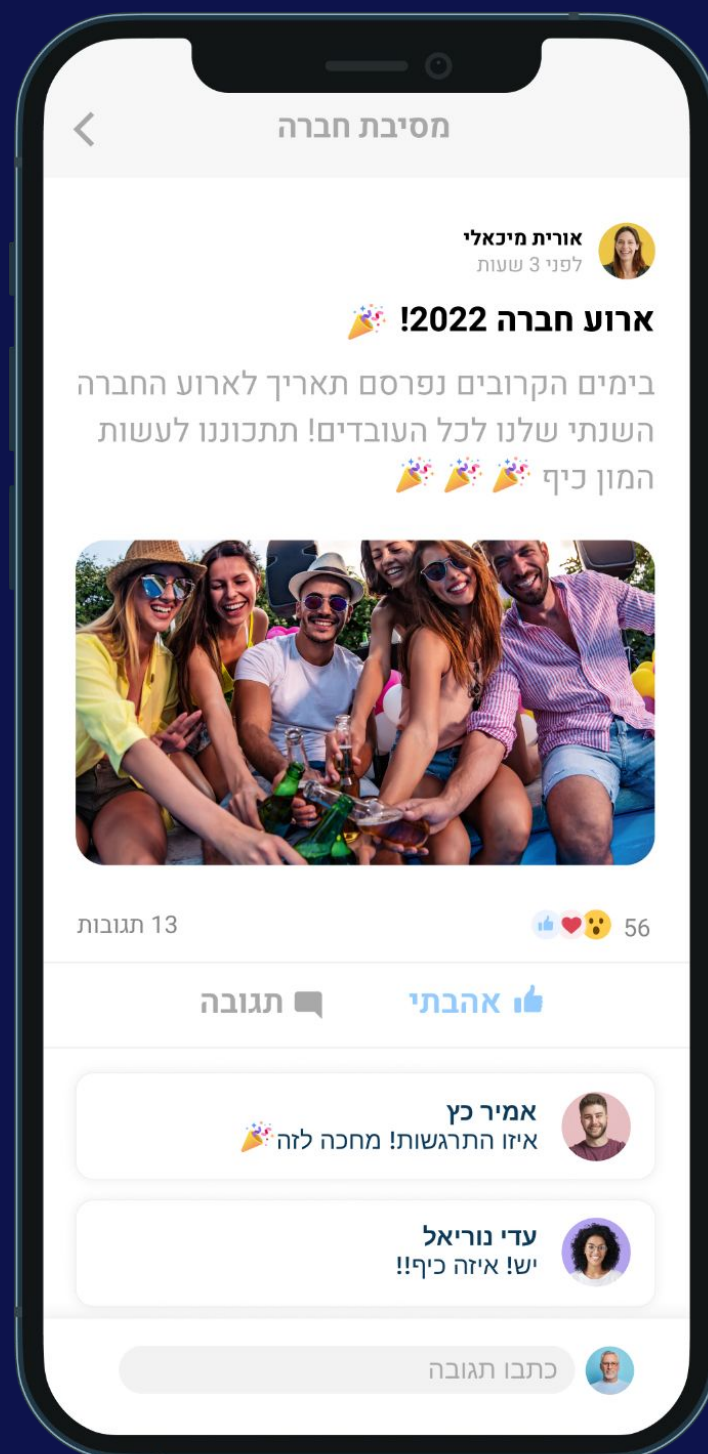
מסיבת חברה

אורית מיכאלי
לפני 3 שעות

ארוע חברה 2022! 🎉

בימים הקרובים נפרסם תאריך לארוע החברה השנתי שלנו לכל העובדים! תתכוננו לעשות המון כיף 🎉🎉🎉

56

13 תגובות

אהבתי

תגובה

אמיר כץ
איזו התרגשות! מחכה לזה🎉

עדי נוריאל
יש! איזה כיף!!

כתבו תגובה